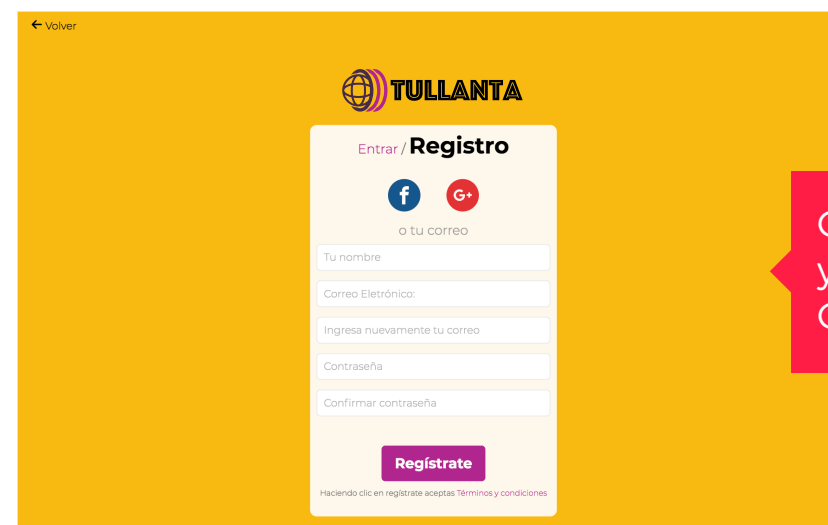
← Volver

TULLANTA

Entrar / Registro

f G+

o tu correo

Tu nombre

Correo Eletrónico:

Ingresa nuevamente tu correo

Contraseña

Confirmar contraseña

Regístrate

Haciendo clic en regístrate aceptas Términos y condiciones

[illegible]